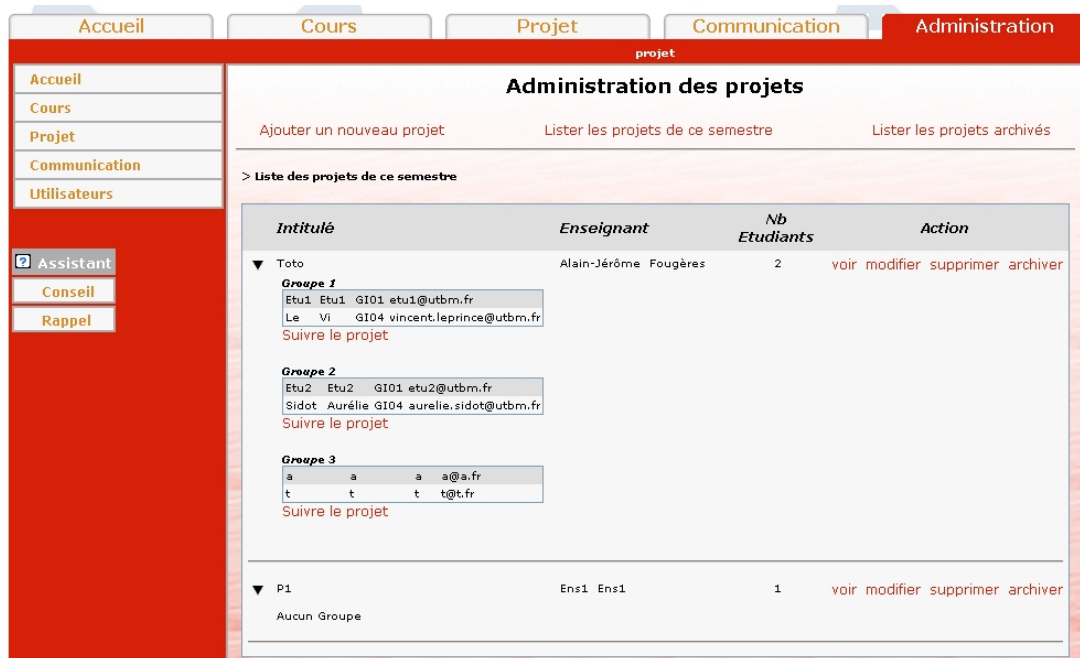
Accueil | Cours | Projet | Communication | Administration

projet

Accueil
Cours
Projet
Communication
Utilisateurs

? Assistant
Conseil
Rappel

Administration des projets

Ajouter un nouveau projet | Lister les projets de ce semestre | Lister les projets archivés

> Liste des projets de ce semestre

| Intitulé | Enseignant | Nb Etudiants | Action |
|---|---|---|---|
| ▼ Toto | Alain-Jérôme Fougères | 2 | voir modifier supprimer archiver |

Groupe 1

| | | | |
|---|---|---|---|
| Etu1 | Etu1 | GI01 | etu1@utbm.fr |
| Le | Vi | GI04 | vincent.leprince@utbm.fr |

Suivre le projet

Groupe 2

| | | | |
|---|---|---|---|
| Etu2 | Etu2 | GI01 | etu2@utbm.fr |
| Sidot | Aurélie | GI04 | aurelie.sidot@utbm.fr |

Suivre le projet

Groupe 3

| | | | |
|---|---|---|---|
| a | a | a | a@a.fr |
| t | t | t | t@t.fr |

Suivre le projet

| | | | |
|---|---|---|---|
| ▼ P1 | Ens1 Ens1 | 1 | voir modifier supprimer archiver |

Aucun Groupe